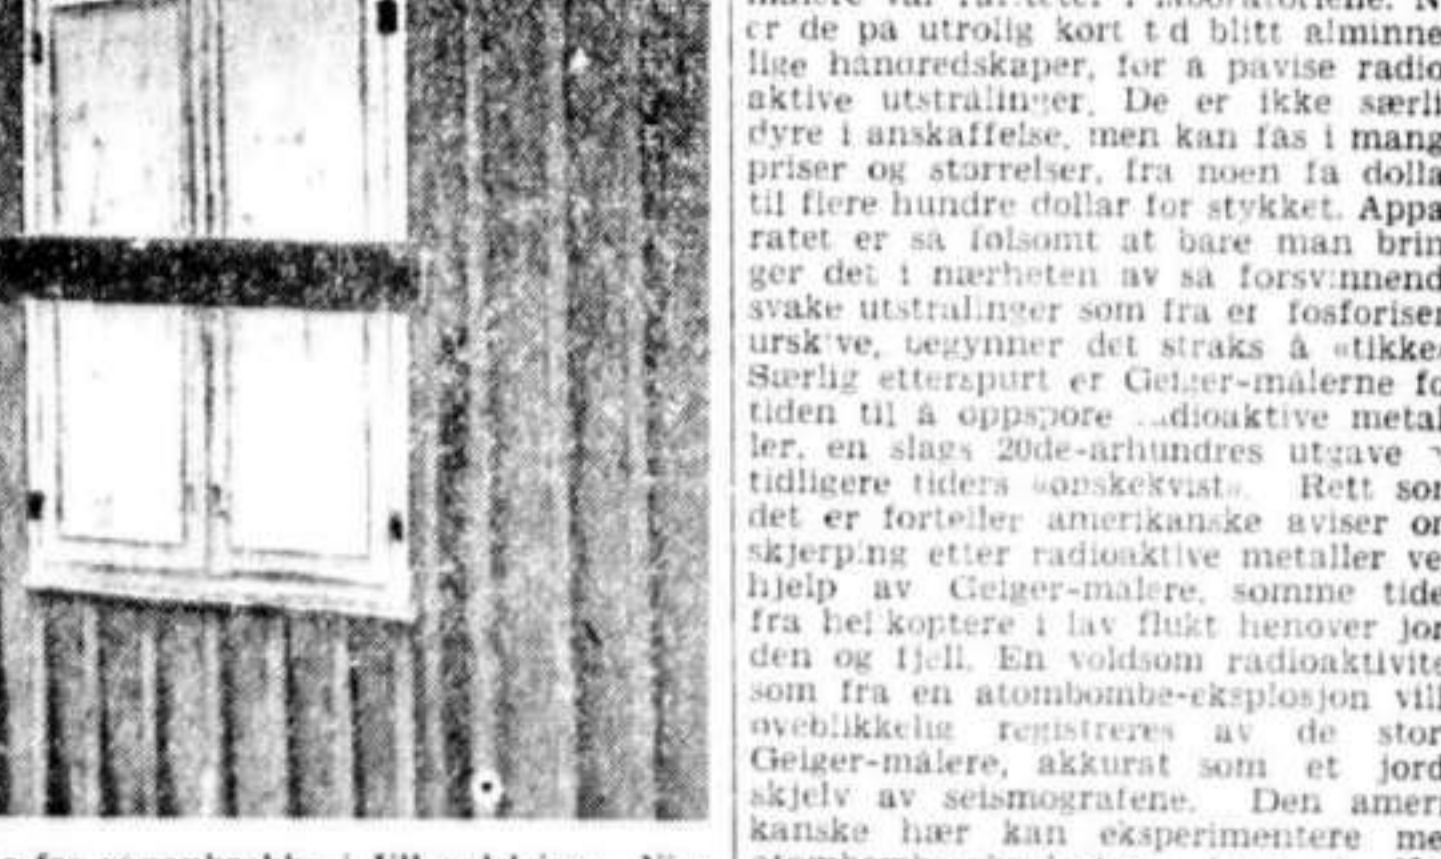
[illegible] er de på utrolig kort tid blitt alminnelige håndredskaper, for å påvise radioaktive utstrålinger. De er ikke særlig dyre i anskaffelse, men kan fås i mange priser og størrelser, fra noen få dollar til flere hundre dollar for stykket. Apparatet er så følsomt at bare man bringer det i nærheten av så forsvinnende svake utstrålinger som fra en fosforisert urskive, begynner det straks å «tikke». Særlig etterspurt er Geiger-målerne for tiden til å oppspore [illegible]dioaktive metaller, en slags 20de-århundres utgave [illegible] tidligere tiders «ønskekvist». Rett som det er forteller amerikanske aviser om skjerping etter radioaktive metaller ved hjelp av Geiger-målere, somme tider fra helikoptere i lav flukt henover jorden og fjell. En voldsom radioaktivitet som fra en atombombe-eksplosjon vil øyeblikkelig registreres av de store Geiger-målere, akkurat som et jordskjelv av seismografene. Den amerikanske hær kan eksperimentere med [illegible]